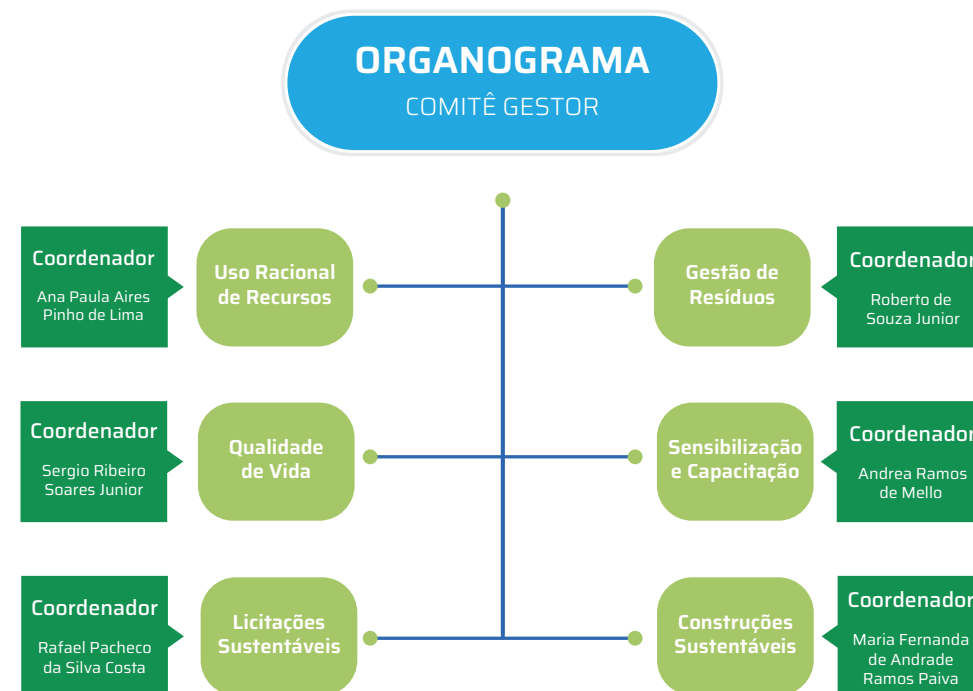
ORGANOGRAMA
COMITÊ GESTOR

Coordenador
Ana Paula Aires Pinho de Lima

Uso Racional de Recursos

Gestão de Resíduos

Coordenador
Roberto de Souza Junior

Coordenador
Sergio Ribeiro Soares Junior

Qualidade de Vida

Sensibilização e Capacitação

Coordenador
Andrea Ramos de Mello

Coordenador
Rafael Pacheco da Silva Costa

Licitações Sustentáveis

Construções Sustentáveis

Coordenador
Maria Fernanda de Andrade Ramos Paiva